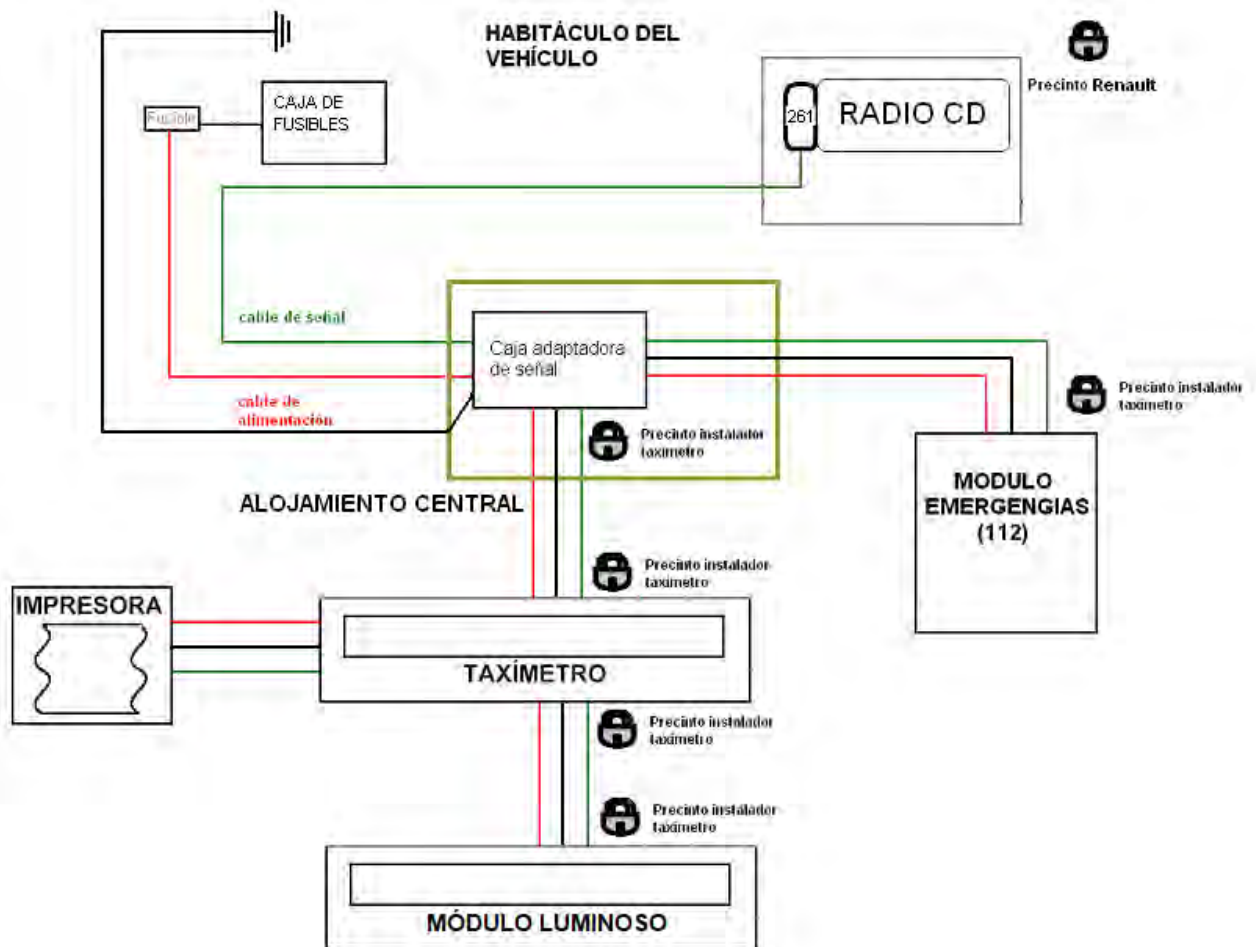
HABITÁCULO DEL VEHÍCULO

Precinto Renault

CAJA DE FUSIBLES

Fusible

261

RADIO CD

cable de señal

Caja adaptadora de señal

cable de alimentación

Precinto instalador taxímetro

Precinto instalador taxímetro

ALOJAMIENTO CENTRAL

MODULO EMERGENGIAS (112)

Precinto instalador taxímetro

IMPRESORA

TAXÍMETRO

Precinto instalador taxímetro

Precinto instalador taxímetro

MÓDULO LUMINOSO